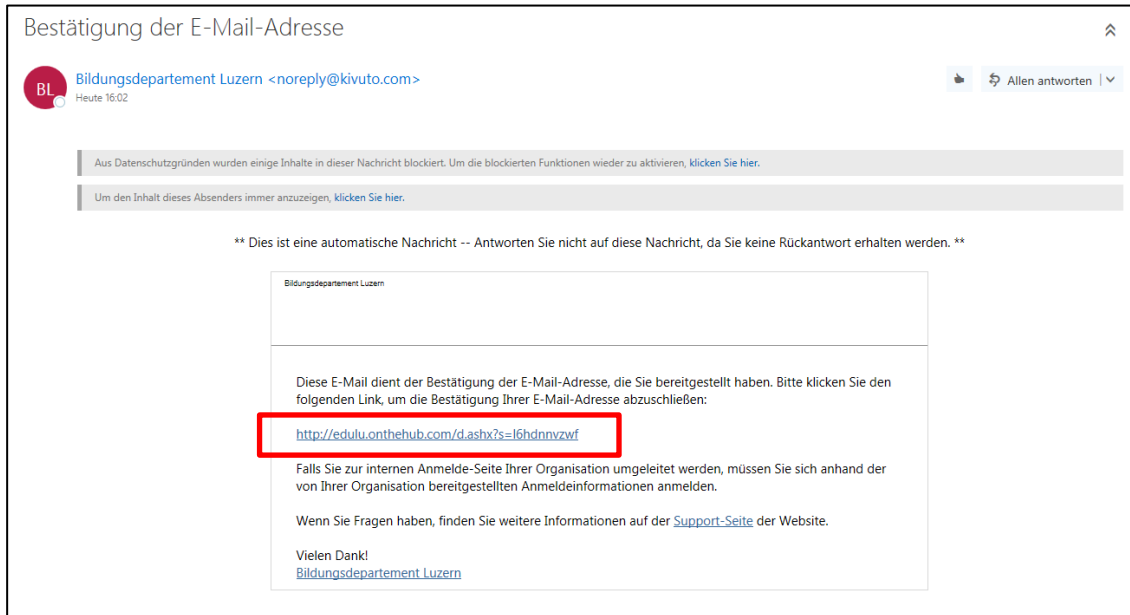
Bestätigung der E-Mail-Adresse

BL

Bildungsdepartement Luzern <noreply@kivuto.com>
Heute 16:02

Allen antworten

Aus Datenschutzgründen wurden einige Inhalte in dieser Nachricht blockiert. Um die blockierten Funktionen wieder zu aktivieren, klicken Sie hier.

Um den Inhalt dieses Absenders immer anzuzeigen, klicken Sie hier.

** Dies ist eine automatische Nachricht -- Antworten Sie nicht auf diese Nachricht, da Sie keine Rückantwort erhalten werden. **

Bildungsdepartement Luzern

Diese E-Mail dient der Bestätigung der E-Mail-Adresse, die Sie bereitgestellt haben. Bitte klicken Sie den folgenden Link, um die Bestätigung Ihrer E-Mail-Adresse abzuschließen:

http://edulu.onthehub.com/d.ashx?s=l6hdnnvzwf

Falls Sie zur internen Anmelde-Seite Ihrer Organisation umgeleitet werden, müssen Sie sich anhand der von Ihrer Organisation bereitgestellten Anmeldeinformationen anmelden.

Wenn Sie Fragen haben, finden Sie weitere Informationen auf der Support-Seite der Website.

Vielen Dank!
Bildungsdepartement Luzern